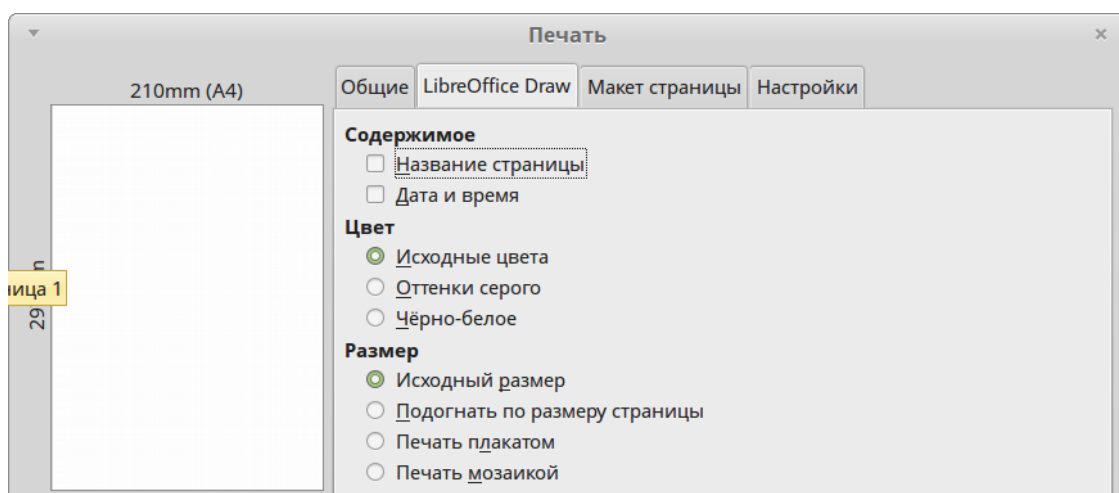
Печать

210mm (A4)

29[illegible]m

ница 1

Общие | LibreOffice Draw | Макет страницы | Настройки

Содержимое
Название страницы
Дата и время

Цвет
Исходные цвета
Оттенки серого
Чёрно-белое

Размер
Исходный размер
Подогнать по размеру страницы
Печать плакатом
Печать мозаикой